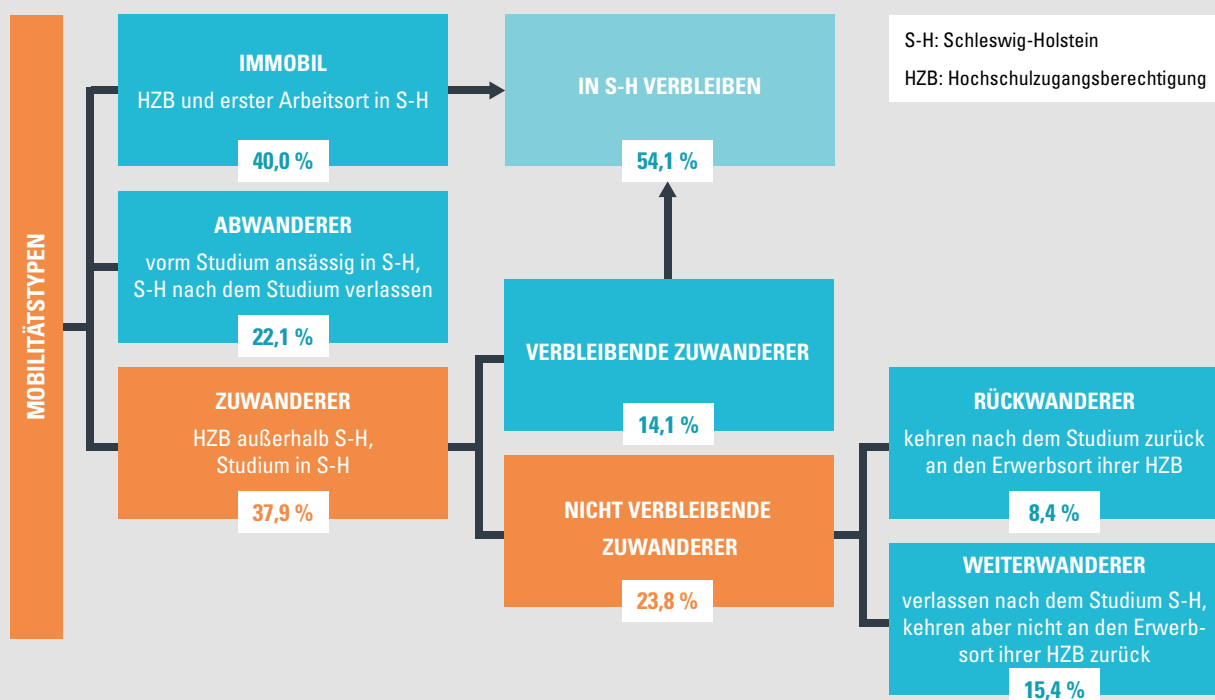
MOBILITÄTSTYPEN

IMMOBIL
HZB und erster Arbeitsort in S-H
40,0 %

IN S-H VERBLEIBEN
54,1 %

S-H: Schleswig-Holstein
HZB: Hochschulzugangsberechtigung

ABWANDERER
vorm Studium ansässig in S-H, S-H nach dem Studium verlassen
22,1 %

VERBLEIBENDE ZUWANDERER
14,1 %

ZUWANDERER
HZB außerhalb S-H, Studium in S-H
37,9 %

RÜCKWANDERER
kehren nach dem Studium zurück an den Erwerbsort ihrer HZB
8,4 %

NICHT VERBLEIBENDE ZUWANDERER
23,8 %

WEITERWANDERER
verlassen nach dem Studium S-H, kehren aber nicht an den Erwerbsort ihrer HZB zurück
15,4 %